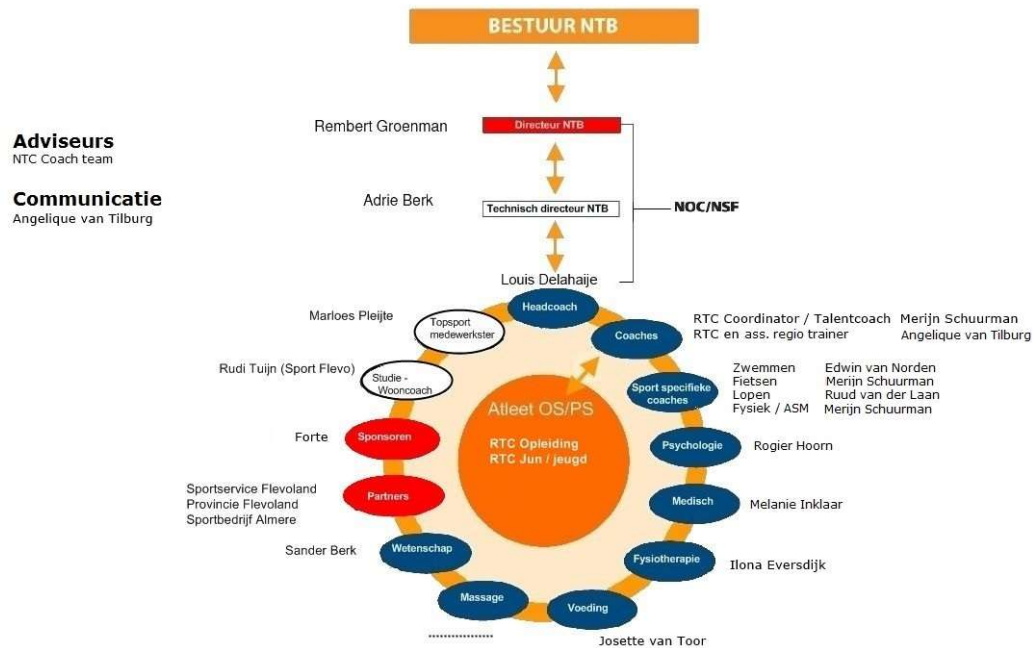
BESTUUR NTB

Adviseurs
NTC Coach team

Communicatie
Angelique van Tilburg

Rembert Groenman
Directeur NTB

Adrie Berk
Technisch directeur NTB

NOC/NSF

Louis Delahaije

Headcoach

Marloes Pleijte
Topsport medewerkster

Coaches
RTC Coordinator / Talentcoach Merijn Schuurman
RTC en ass. regio trainer Angelique van Tilburg

Rudi Tuijn (Sport Flevo)
Studie - Wooncoach

Sport specifieke coaches
Zwemmen Edwin van Norden
Fietsen Merijn Schuurman
Lopen Ruud van der Laan
Fysiek / ASM Merijn Schuurman

Atleet OS/PS
RTC Opleiding
RTC Jun / jeugd

Forte
Sponsoren

Psychologie
Rogier Hoorn

Sportservice Flevoland
Provincie Flevoland
Sportbedrijf Almere
Partners

Medisch
Melanie Inklaar

Sander Berk
Wetenschap

Fysiotherapie
Ilona Eversdijk

Massage
..................

Voeding
Josette van Toor